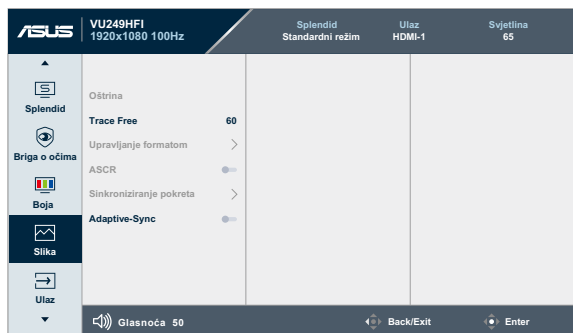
/ISUS VU249HFI
1920x1080 100Hz

Splendid
Standardni režim

Ulaz
HDMI-1

Svjetlina
65

Splendid

Briga o očima

Boja

Slika

Ulaz

Oštrina

Trace Free 60

Upravljanje formatom

ASCR

Sinkroniziranje pokreta

Adaptive-Sync

Glasnoća 50

Back/Exit

Enter